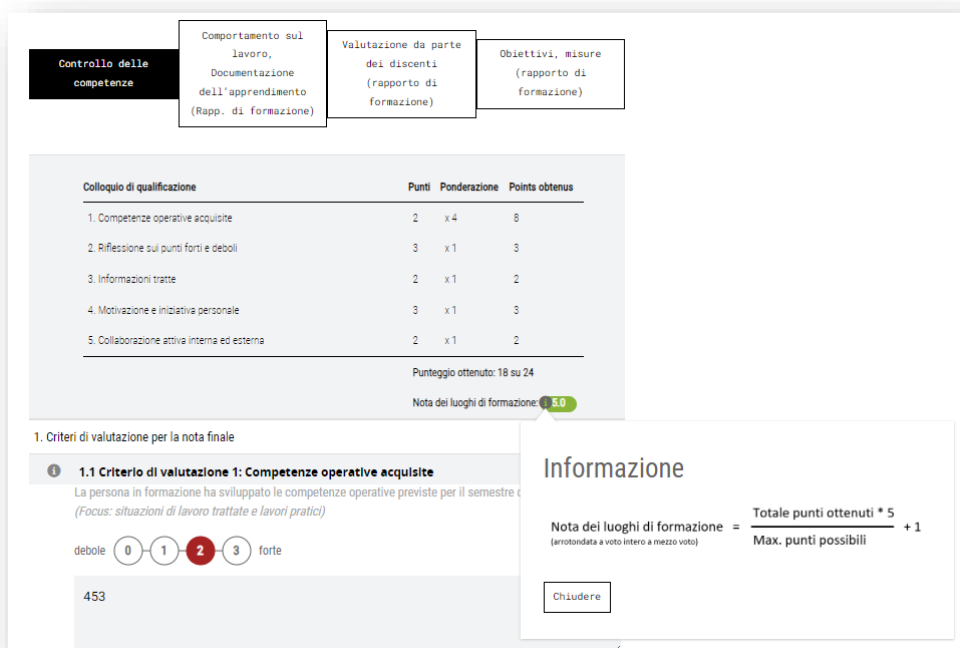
Controllo delle competenze

Comportamento sul lavoro, Documentazione dell'apprendimento (Rapp. di formazione)

Valutazione da parte dei discenti (rapporto di formazione)

Obiettivi, misure (rapporto di formazione)

| Colloquio di qualificazione | Punti | Ponderazione | Points obtenus |
|---|---|---|---|
| 1. Competenze operative acquisite | 2 | x 4 | 8 |
| 2. Riflessione sui punti forti e deboli | 3 | x 1 | 3 |
| 3. Informazioni tratte | 2 | x 1 | 2 |
| 4. Motivazione e iniziativa personale | 3 | x 1 | 3 |
| 5. Collaborazione attiva interna ed esterna | 2 | x 1 | 2 |

Punteggio ottenuto: 18 su 24

Nota dei luoghi di formazione: 5.0

1. Criteri di valutazione per la nota finale

1.1 Criterio di valutazione 1: Competenze operative acquisite

La persona in formazione ha sviluppato le competenze operative previste per il semestre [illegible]

(Focus: situazioni di lavoro trattate e lavori pratici)

debole 0 1 2 3 forte

453

Informazione

Nota dei luoghi di formazione (arrotondata a voto intero o mezzo voto) $= \frac{\text{Totale punti ottenuti} * 5}{\text{Max. punti possibili}} + 1$

Chiudere